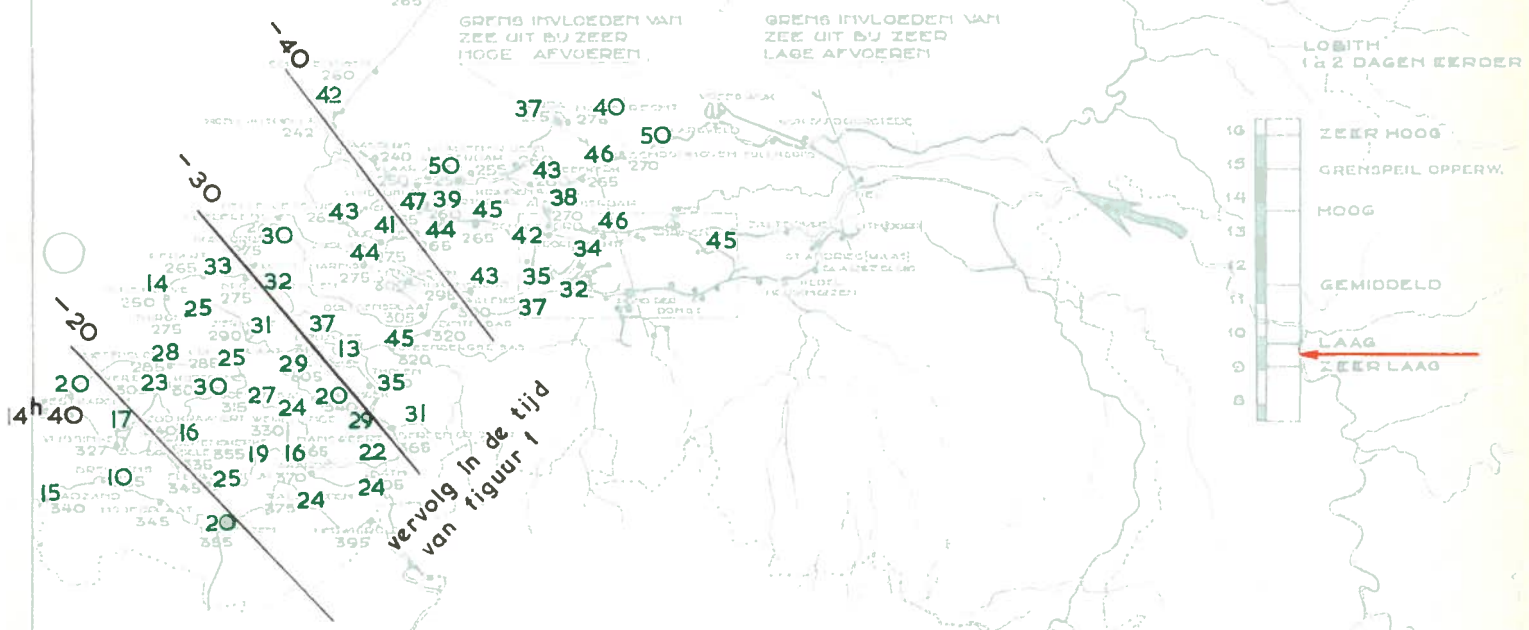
GRENS INVLOEDEN VAN ZEE UIT BIJ ZEER HOOGE AFVOEREN

GRENS INVLOEDEN VAN ZEE UIT BIJ ZEER LAGE AFVOEREN

LOBITH 1 à 2 DAGEN EERDER

-40

260
42
242

37 40
275
50

-30

240
50
43
46
255
265
270
38
43 47 39 45
30 41 44
46
42
44
34
45
265
33 32
14 265 275
43 35
250 25 275
32
-20 275 31 37 305
37
28 25 13 45 320
290
20 23 30 29 20 35
14^h 40 17 27 24 29 31
16 330
19 16 22
10 25
15 24
340 345 24
20
355 395

vervolg in de tijd van figuur 1

16 ZEER HOOG
15 GRENSPEIL OPPERW.
14 HOOG
13
12 GEMIDDELD
11
10 LAAG
9 ZEER LAAG
8